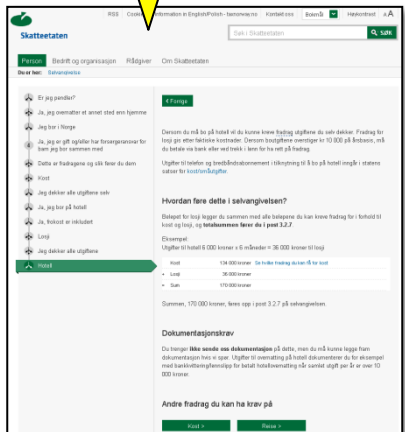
RSS Cookies Information in English/Polish - bemove.no Kontakt oss Bokmål Høykontrast A A

Skatteetaten

Søk i Skatteetaten Søk

Person Bedrift og organisasjon Rådgiver Om Skatteetaten

Du er her: Selvangivelse

Er jeg pendler?

Ja, jeg overnatter et annet sted enn hjemme

Jeg bor i Norge

Ja, jeg er gift og/eller har forsørgeransvar for barn jeg bor sammen med

Dette er fradragene og slik fører du dem

Kost

Jeg dekker alle utgiftene selv

Ja, jeg bor på hotell

Ja, frokost er inkludert

Losji

Jeg dekker alle utgiftene

Hotell

« Forrige

Dersom du må bo på hotell vil du kunne kreve fradrag utgiftene du selv dekker. Fradrag for losji gis etter faktiske kostnader. Dersom boutgiftene overstiger kr 10 000 på årsbasis, må du betale via bank eller ved trekk i lønn for å ha rett på fradrag.

Utgifter til telefon og bredbåndsabonnement i tilknytning til å bo på hotell inngår i statens satser for kost/småutgifter.

Hvordan føre dette i selvangivelsen?

Beløpet for losji legger du sammen med alle beløpene du kan kreve fradrag for i forhold til kost og losji, og totalsummen fører du i post 3.2.7

Eksempel
Utgifter til hotell 6 000 kroner x 6 måneder = 36 000 kroner til losji

| | | |
|---|---|---|
| Kost | 134 000 kroner | Se hvilke fradrag du kan få for kost |
| + Losji | 36 000 kroner | |
| = Sum | 170 000 kroner | |

Summen, 170 000 kroner, føres opp i post 3.2.7 på selvangivelsen.

Dokumentasjonskrav

Du trenger ikke sende inn dokumentasjon på dette, men du må kunne legge fram dokumentasjon hvis vi spør. Utgifter til overnatting på hotell dokumenterer du for eksempel med bankkvitteringer/kvitteringer for betalt hotellovernatting når samlet utgift per år er over 10 000 kroner.

Andre fradrag du kan ha krav på

Kost » Reise »